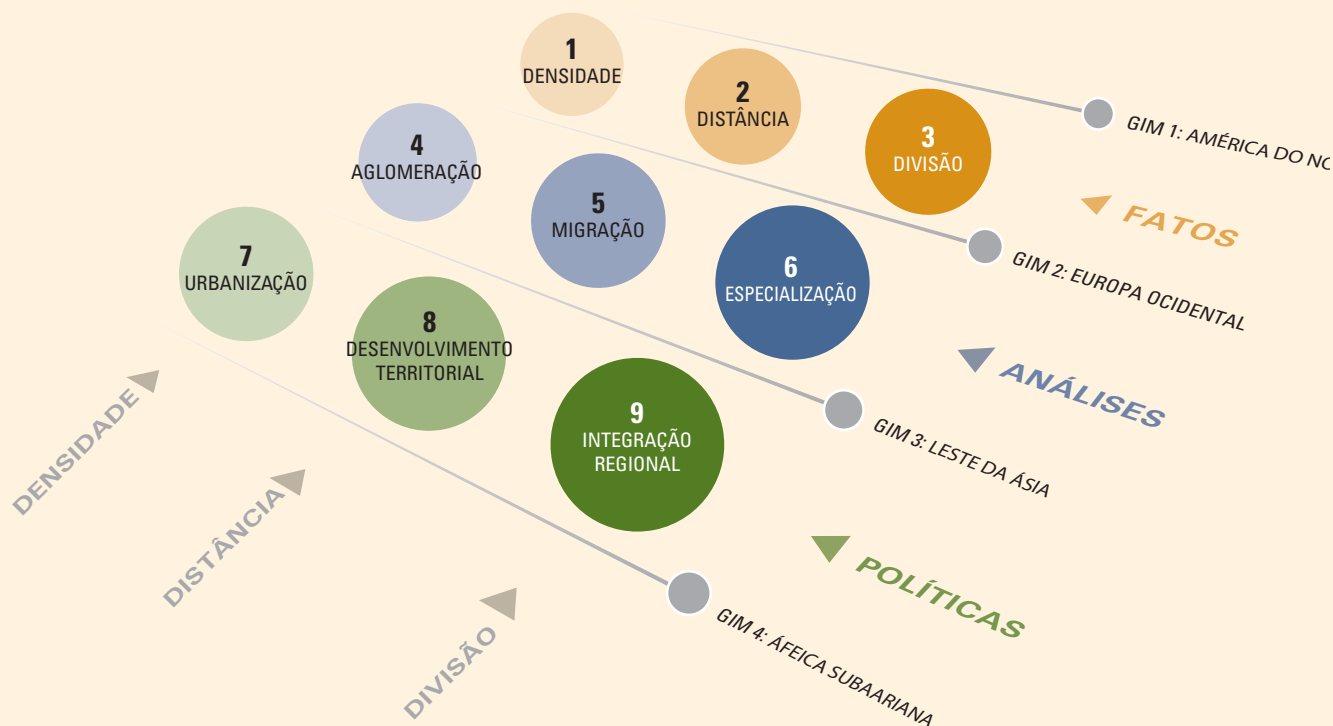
1
DENSIDADE

2
DISTÂNCIA

3
DIVISÃO

GIM 1: AMÉRICA DO NO

FATOS

4
AGLOMERAÇÃO

5
MIGRAÇÃO

6
ESPECIALIZAÇÃO

GIM 2: EUROPA OCIDENTAL

ANÁLISES

7
URBANIZAÇÃO

8
DESENVOLVIMENTO TERRITORIAL

9
INTEGRAÇÃO REGIONAL

GIM 3: LESTE DA ÁSIA

POLÍTICAS

GIM 4: ÁFEICA SUBAARIANA

DENSIDADE

DISTÂNCIA

DIVISÃO